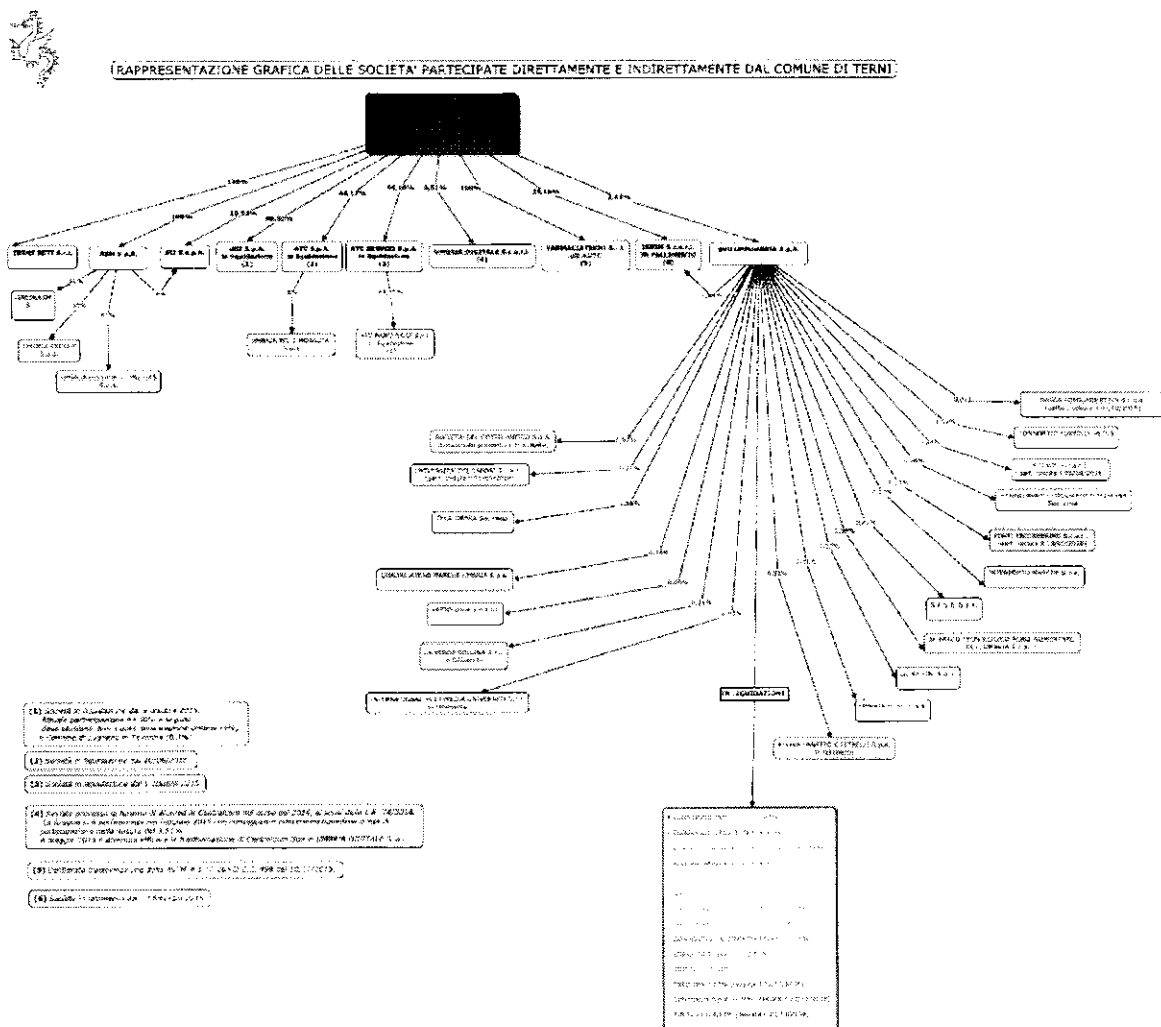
RAPPRESENTAZIONE GRAFICA DELLE SOCIETA' PARTECIPATE DIRETTAMENTE E INDIRETTAMENTE DAL COMUNE DI TERNI

100%
100%
10,93%
90,92%
44,17%
66,00%
0,51%
100%
25,10%
2,43%

TERNI RETI S.r.l.
ASM S.p.A.
SII S.c.p.A.
ASP S.p.A. in liquidazione (2)
ATC S.p.A. in liquidazione (3)
ATC SERVICES S.p.A. in liquidazione (3)
UMBRIA DIGITALE S.c.a.r.l. (4)
FARMACIA TERNI S.r.l. (5)
SERVIZI S.r.l. in fallimento (6)
SVILUPPUMBRIA S.p.A.

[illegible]
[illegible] S.p.A.
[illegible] S.r.l.
UMBRIA TPL E MOBILITA' S.p.A.
ATC PARCHEGGI S.r.l. in liquidazione

SOCIETA' DEL CENTRO UMBRO S.p.A. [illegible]
INTERPORTO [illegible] S.p.A. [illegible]
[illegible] Soc. cons.
QUADRILATERO MARCHE UMBRIA S.p.A.
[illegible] S.p.A.
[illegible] S.r.l. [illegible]
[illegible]
IN LIQUIDAZIONE
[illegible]
BANCA POPOLARE ETICA S.c.p.a.
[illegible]
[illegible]
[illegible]
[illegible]
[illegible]
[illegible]
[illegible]
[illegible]
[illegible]

(1) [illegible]
(2) Società in liquidazione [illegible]
(3) Società in liquidazione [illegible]
(4) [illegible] UMBRIA DIGITALE S.c.a.r.l.
(5) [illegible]
(6) Società in fallimento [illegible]